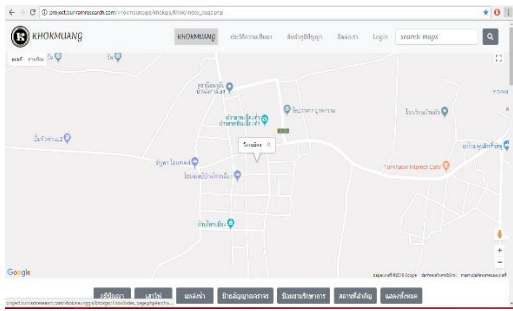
project.burnsresearch.com/khokmuang/khokmuang/khok/index_page.php

KHOKMUANG

KHOKMUANG

ประวัติความเป็นมา

สิ่งศักดิ์สิทธิ์

ติดต่อเรา

Login

search maps

แผนที่

ดาวเทียม

วัด

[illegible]

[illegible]

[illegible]

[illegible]

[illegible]

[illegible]

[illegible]

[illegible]

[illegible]

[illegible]

TamFace Internet Cafe

Google

Map data ©2018 Google

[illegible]

ที่พัก

ร้านอาหาร

แหล่งน้ำ

ป้ายข้อมูลข่าวสาร

ข้อมูลการบริการ

สถานที่สำคัญ

แสดงทั้งหมด

project.burnsresearch.com/khokmuang/khokmuang/khok/index_page.php